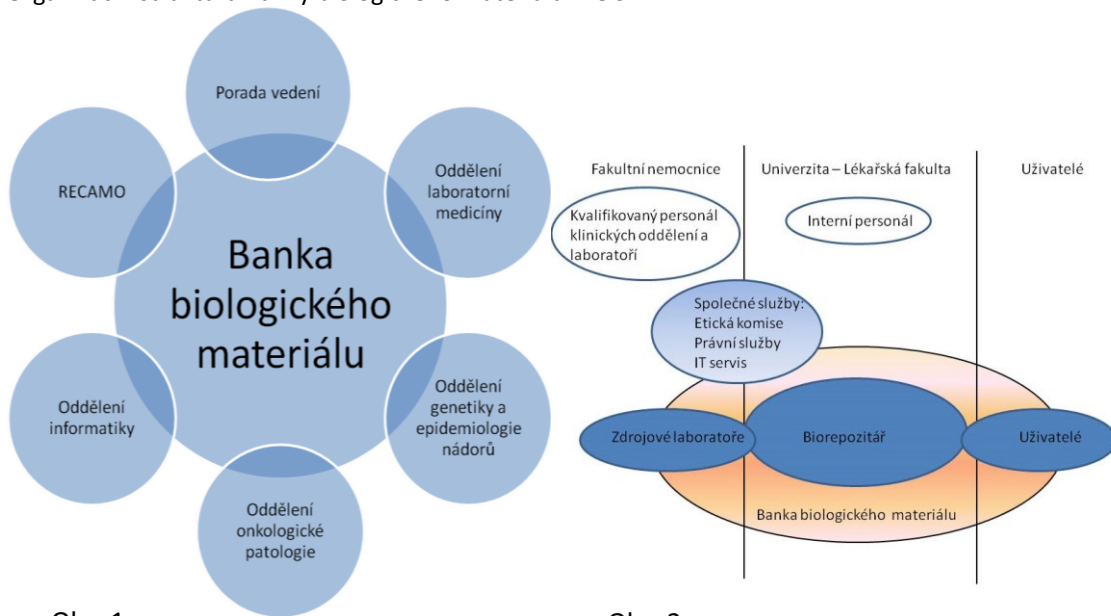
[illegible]

Porada vedení

Oddělení laboratorní medicíny

RECAMO

Banka biologického materiálu

Oddělení informatiky

Oddělení genetiky a epidemiologie nádorů

Oddělení onkologické patologie

Obr. 1

Fakultní nemocnice

Univerzita – Lékařská fakulta

Uživatelé

Kvalifikovaný personál klinických oddělení a laboratoří

Interní personál

Společné služby:
Etická komise
Právní služby
IT servis

Zdrojové laboratoře

Biorepozitář

Uživatelé

Banka biologického materiálu

Obr. 2